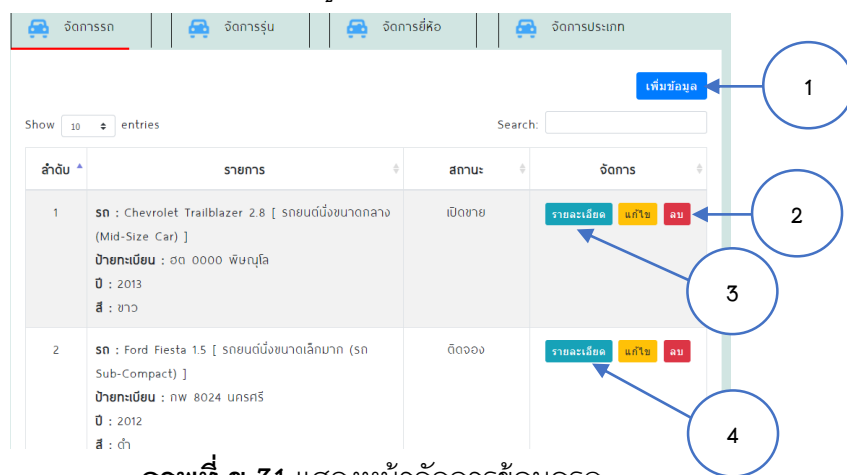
จัดการรถ จัดการรุ่น จัดการยี่ห้อ จัดการประเภท

เพิ่มข้อมูล

1

Show 10 entries

Search:

| ลำดับ | รายการ | สถานะ | จัดการ |
|---|---|---|---|
| 1 | **รถ** : Chevrolet Trailblazer 2.8 [ รถยนต์นั่งขนาดกลาง (Mid-Size Car) ] **ป้ายทะเบียน** : ฮต 0000 พิษณุโล **ปี** : 2013 **สี** : ขาว | เปิดขาย | รายละเอียด แก้ไข ลบ |
| 2 | **รถ** : Ford Fiesta 1.5 [ รถยนต์นั่งขนาดเล็กมาก (รถ Sub-Compact) ] **ป้ายทะเบียน** : กพ 8024 นครศรี **ปี** : 2012 **สี** : ดำ | ติดจอง | รายละเอียด แก้ไข ลบ |

2

3

4

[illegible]